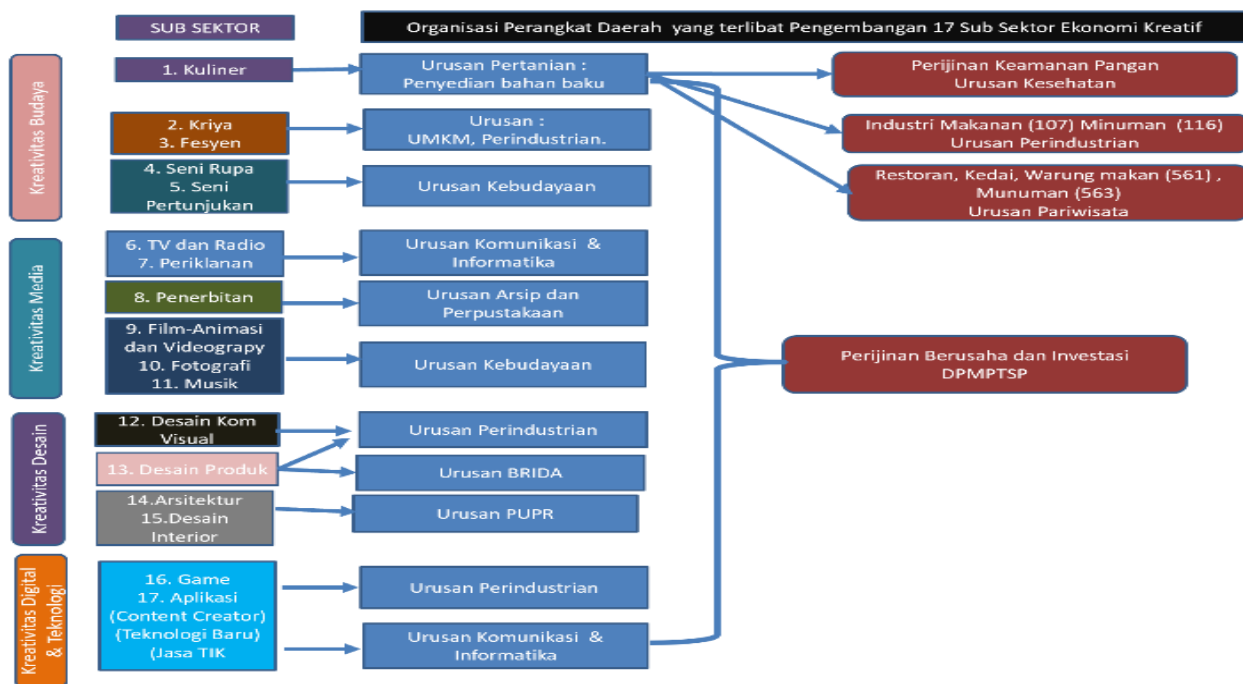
SUB SEKTOR

Organisasi Perangkat Daerah yang terlibat Pengembangan 17 Sub Sektor Ekonomi Kreatif

Kreativitas Budaya

1. Kuliner

Urusan Pertanian : Penyedian bahan baku

Perijinan Keamanan Pangan Urusan Kesehatan

2. Kriya
3. Fesyen

Urusan : UMKM, Perindustrian.

Industri Makanan (107) Minuman (116) Urusan Perindustrian

4. Seni Rupa
5. Seni Pertunjukan

Urusan Kebudayaan

Restoran, Kedai, Warung makan (561) , Munuman (563) Urusan Pariwisata

Kreativitas Media

6. TV dan Radio
7. Periklanan

Urusan Komunikasi & Informatika

8. Penerbitan

Urusan Arsip dan Perpustakaan

9. Film-Animasi dan Videograpy
10. Fotografi
11. Musik

Urusan Kebudayaan

Perijinan Berusaha dan Investasi DPMPTSP

Kreativitas Desain

12. Desain Kom Visual

Urusan Perindustrian

13. Desain Produk

Urusan BRIDA

14.Arsitektur
15.Desain Interior

Urusan PUPR

Kreativitas Digital & Teknologi

16. Game
17. Aplikasi (Content Creator) (Teknologi Baru) (Jasa TIK

Urusan Perindustrian

Urusan Komunikasi & Informatika